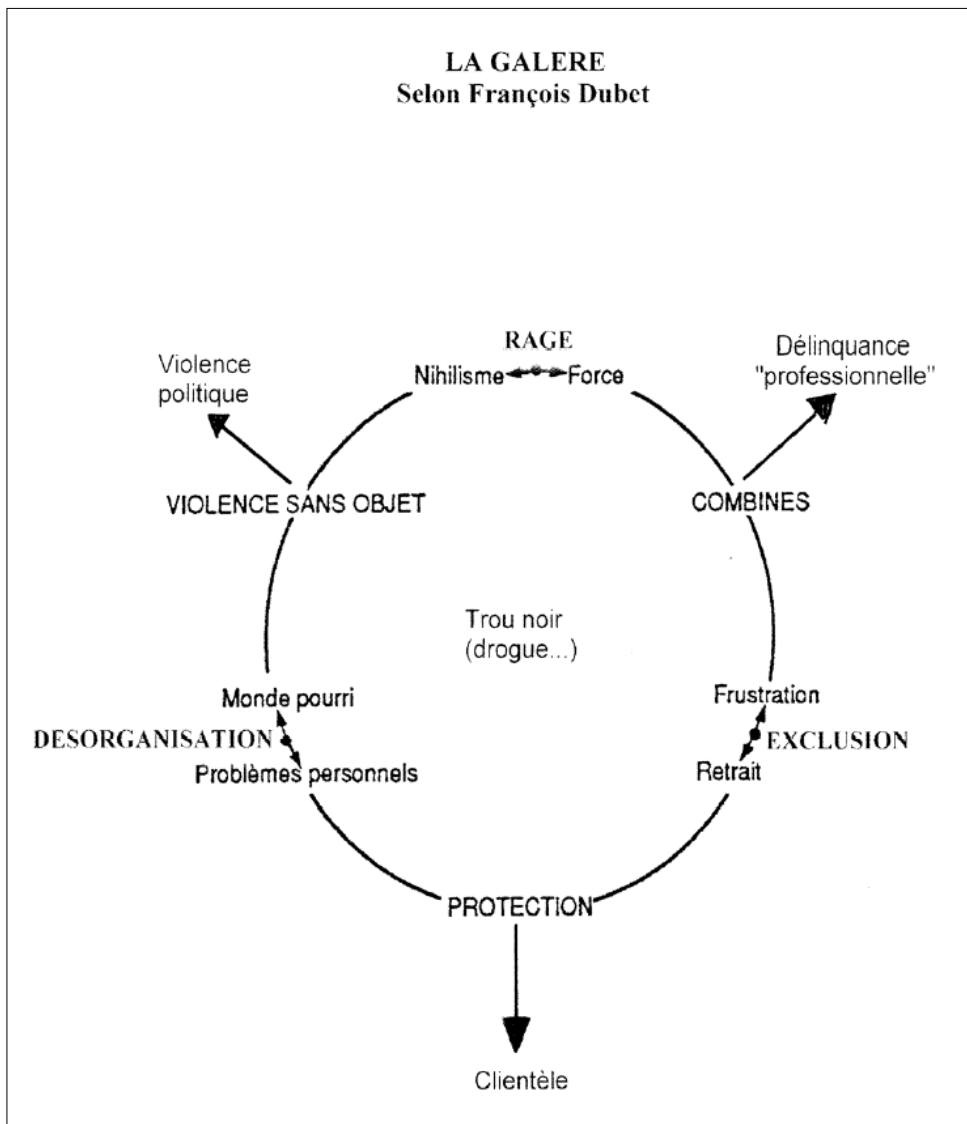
LA GALERE
Selon François Dubet

RAGE
Nihilisme Force

Violence politique

Délinquance "professionnelle"

VIOLENCE SANS OBJET

COMBINES

Trou noir (drogue...)

Monde pourri
DESORGANISATION
Problèmes personnels

Frustration
EXCLUSION
Retrait

PROTECTION

Clientèle